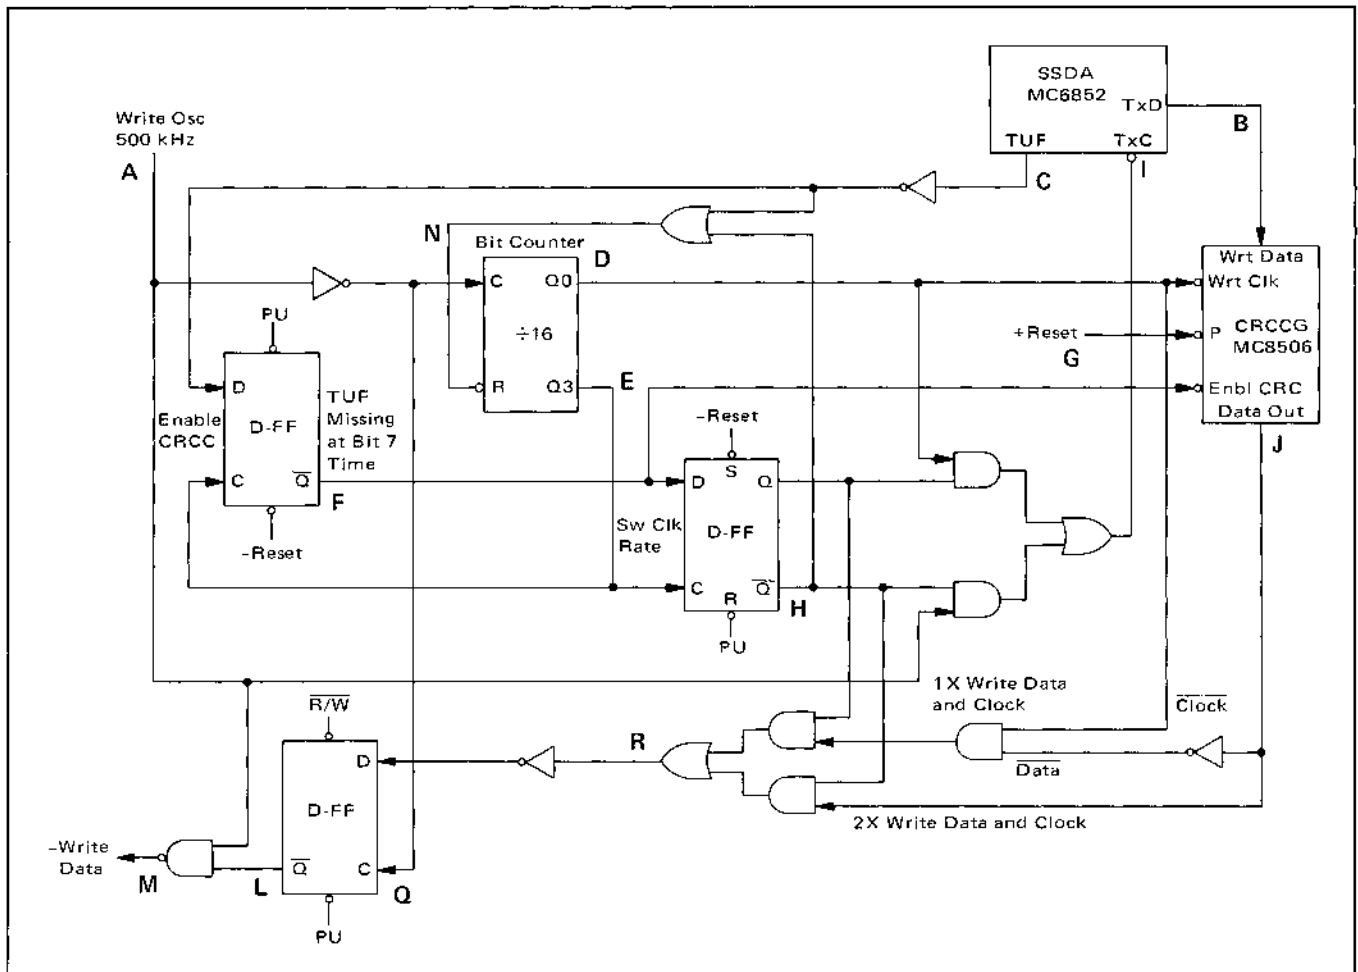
SSDA
MC6852
TxD
TUF
TxC
B
C
I
Write Osc
500 kHz
A
N
Bit Counter
D
C
Q0
÷16
R
Q3
E
Wrt Data
Wrt Clk
P
CRCCG
MC8506
+Reset
G
Enbl CRC
Data Out
J
PU
D
D-FF
C
$\overline{Q}$
Enable
CRCC
TUF
Missing
at Bit 7
Time
F
-Reset
-Reset
S
D
Q
D-FF
C
R
$\overline{Q}$
H
PU
Sw Clk
Rate
1X Write Data
and Clock
$\overline{Clock}$
$\overline{Data}$
2X Write Data and Clock
R
$\overline{R/W}$
D
D-FF
$\overline{Q}$
C
PU
-Write
Data
M
L
Q